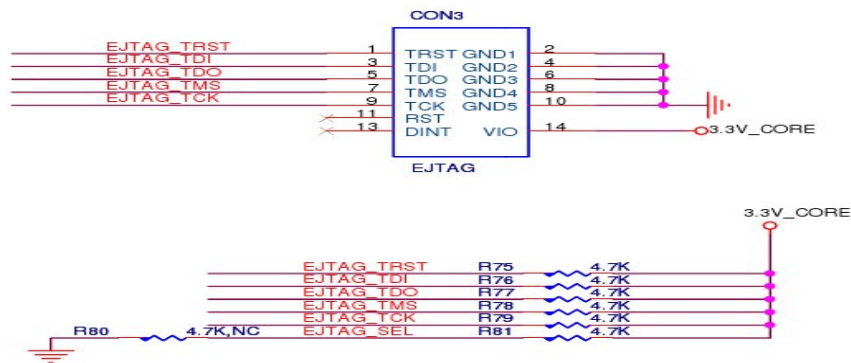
CON3

EJTAG_TRST
EJTAG_TDI
EJTAG_TDO
EJTAG_TMS
EJTAG_TCK

1 TRST GND1 2
3 TDI GND2 4
5 TDO GND3 6
7 TMS GND4 8
9 TCK GND5 10
11 RST
13 DINT VIO 14

3.3V_CORE

EJTAG

3.3V_CORE

EJTAG_TRST R75 4.7K
EJTAG_TDI R76 4.7K
EJTAG_TDO R77 4.7K
EJTAG_TMS R78 4.7K
EJTAG_TCK R79 4.7K
R80 4.7K,NC EJTAG_SEL R81 4.7K